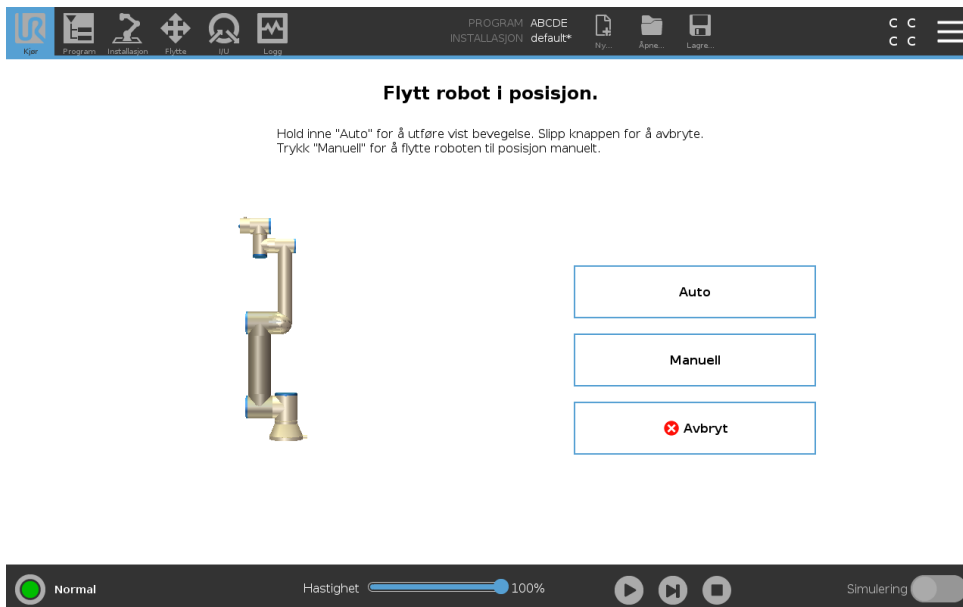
Kjør Program Installasjon Flytte I/U Logg

PROGRAM ABCDE
INSTALLASJON default*

Ny... Åpne... Lagre...

C C
C C

Flytt robot i posisjon.

Hold inne "Auto" for å utføre vist bevegelse. Slipp knappen for å avbryte.
Trykk "Manuell" for å flytte roboten til posisjon manuelt.

Auto

Manuell

Avbryt

Normal

Hastighet 100%

Simulering